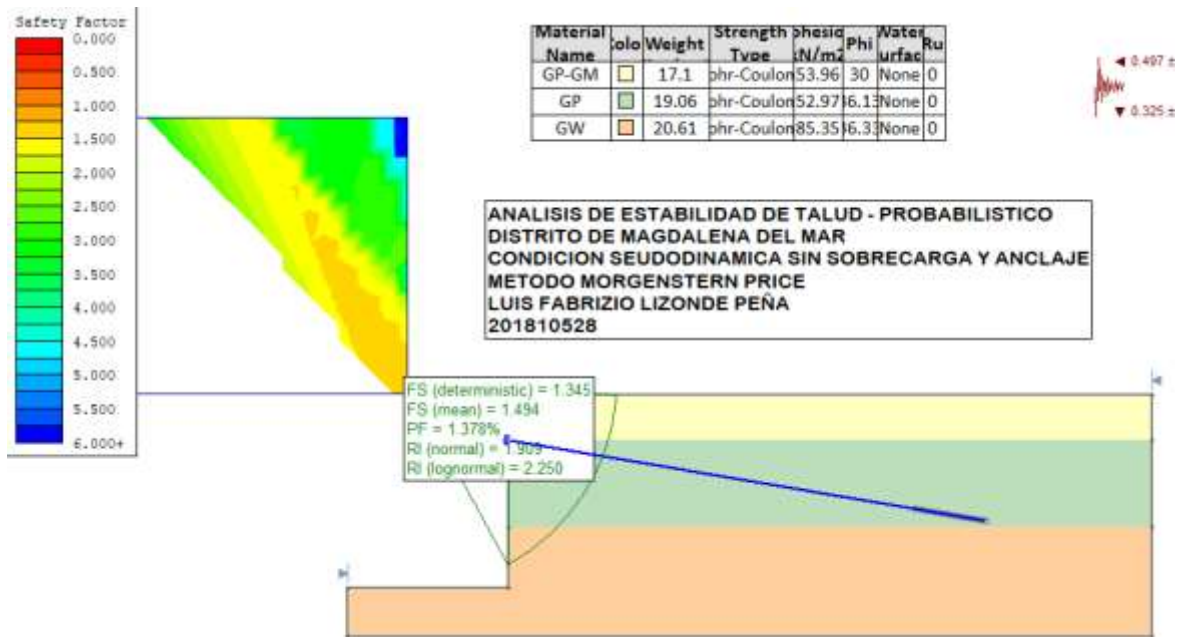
Safety Factor
0.000
0.500
1.000
1.500
2.000
2.500
3.000
3.500
4.000
4.500
5.000
5.500
6.000+

| Material Name | Colo | Weight | Strength Type | hesio kN/m2 | Phi | Water urfac | Ru |
|---|---|---|---|---|---|---|---|
| GP-GM | | 17.1 | ohr-Coulon | 53.96 | 30 | None | 0 |
| GP | | 19.06 | ohr-Coulon | 52.97 | 6.13 | None | 0 |
| GW | | 20.61 | ohr-Coulon | 85.35 | 6.33 | None | 0 |

◄ 0.497 ±
▼ 0.329 ±

1

ANALISIS DE ESTABILIDAD DE TALUD - PROBABILISTICO
DISTRITO DE MAGDALENA DEL MAR
CONDICION SEUDODINAMICA SIN SOBRECARGA Y ANCLAJE
METODO MORGENSTERN PRICE
LUIS FABRIZIO LIZONDE PEÑA
201810528

FS (deterministic) = 1.345
FS (mean) = 1.494
PF = 1.378%
RI (normal) = 1.909
RI (lognormal) = 2.250